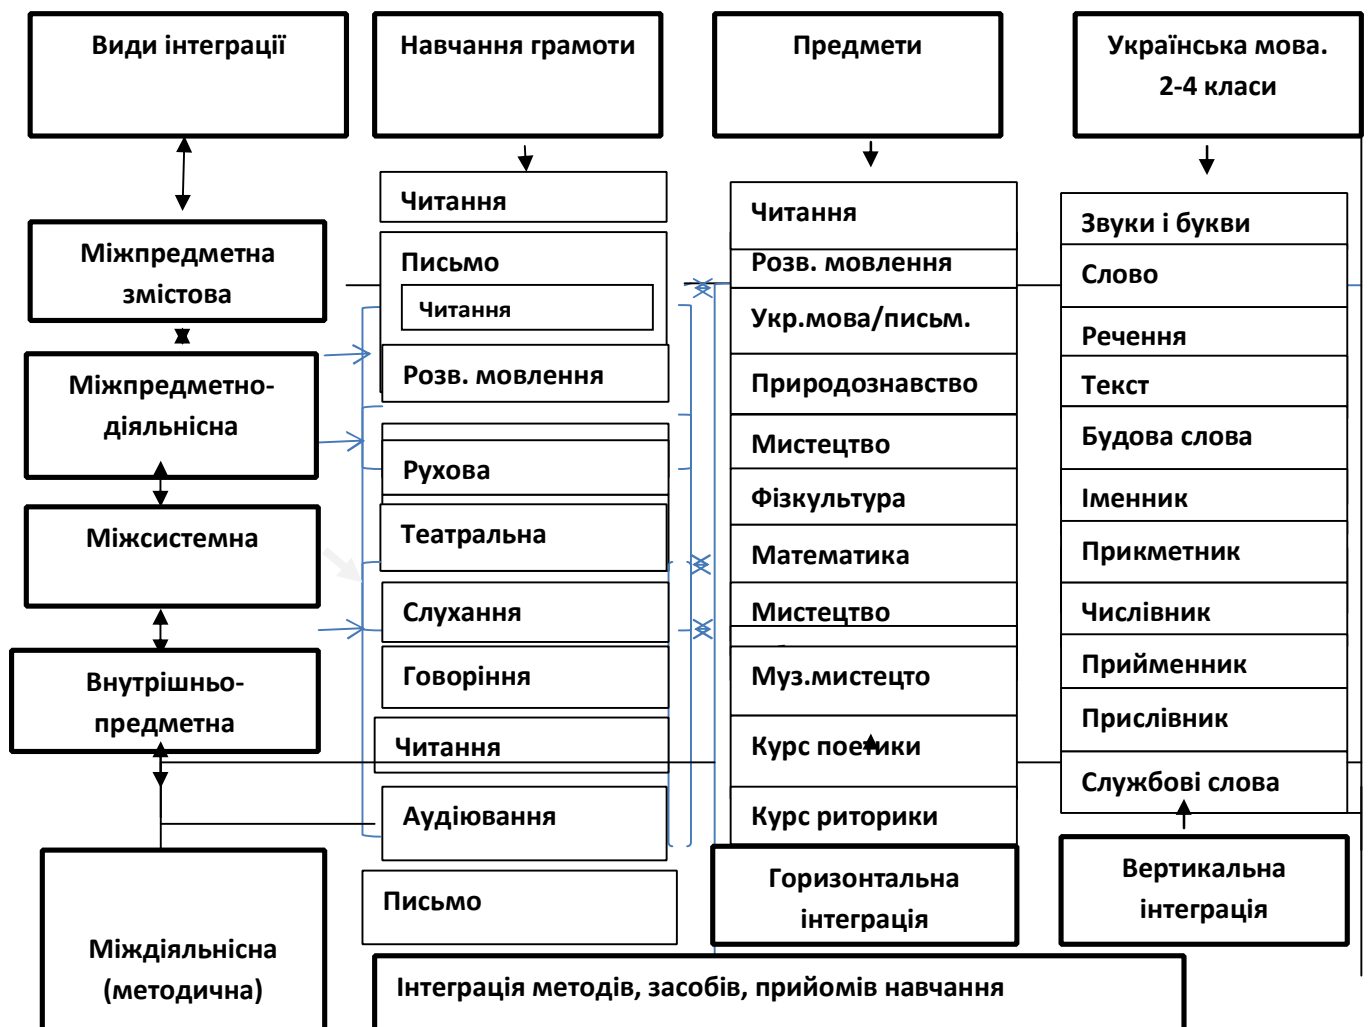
Види інтеграції

Навчання грамоти

Предмети

Українська мова. 2-4 класи

Міжпредметна змістова

Міжпредметно-діяльнісна

Міжсистемна

Внутрішньо-предметна

Міждіяльнісна (методична)

Читання

Письмо

Читання

Розв. мовлення

Рухова

Театральна

Слухання

Говоріння

Читання

Аудіювання

Письмо

Читання

Розв. мовлення

Укр.мова/письм.

Природознавство

Мистецтво

Фізкультура

Математика

Мистецтво

Муз.мистецто

Курс поетики

Курс риторики

Горизонтальна інтеграція

Звуки і букви

Слово

Речення

Текст

Будова слова

Іменник

Прикметник

Числівник

Прийменник

Прислівник

Службові слова

Вертикальна інтеграція

Інтеграція методів, засобів, прийомів навчання